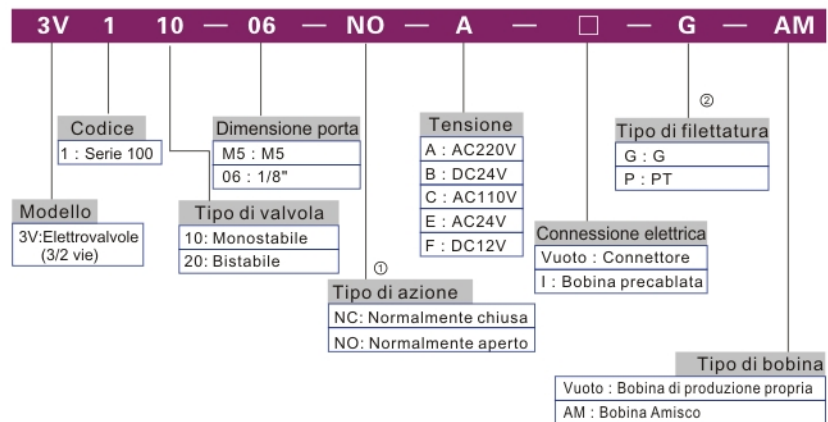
3V 1 10 — 06 — NO — A — □ — G — AM

Codice
1 : Serie 100

Dimensione porta
M5 : M5
06 : 1/8"

Tensione
A : AC220V
B : DC24V
C : AC110V
E : AC24V
F : DC12V

②
Tipo di filettatura
G : G
P : PT

Modello
3V:Elettrovalvole (3/2 vie)

Tipo di valvola
10: Monostabile
20: Bistabile

Connessione elettrica
Vuoto : Connettore
I : Bobina precablata

①
Tipo di azione
NC: Normalmente chiusa
NO: Normalmente aperto

Tipo di bobina
Vuoto : Bobina di produzione propria
AM : Bobina Amisco